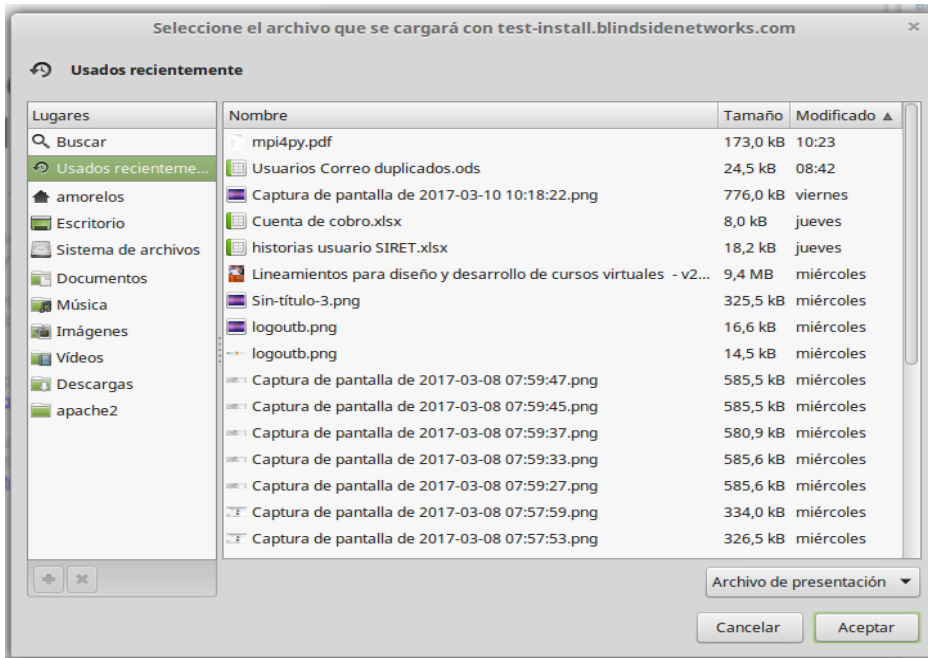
Seleccione el archivo que se cargará con test-install.blindsidenetworks.com

×

Usados recientemente

Lugares
Buscar
Usados recienteme...
amorelos
Escritorio
Sistema de archivos
Documentos
Música
Imágenes
Vídeos
Descargas
apache2

| Nombre | Tamaño | Modificado ▲ |
|---|---|---|
| mpi4py.pdf | 173,0 kB | 10:23 |
| Usuarios Correo duplicados.ods | 24,5 kB | 08:42 |
| Captura de pantalla de 2017-03-10 10:18:22.png | 776,0 kB | viernes |
| Cuenta de cobro.xlsx | 8,0 kB | jueves |
| historias usuario SIRET.xlsx | 18,2 kB | jueves |
| Lineamientos para diseño y desarrollo de cursos virtuales - v2... | 9,4 MB | miércoles |
| Sin-título-3.png | 325,5 kB | miércoles |
| logoutb.png | 16,6 kB | miércoles |
| logoutb.png | 14,5 kB | miércoles |
| Captura de pantalla de 2017-03-08 07:59:47.png | 585,5 kB | miércoles |
| Captura de pantalla de 2017-03-08 07:59:45.png | 585,5 kB | miércoles |
| Captura de pantalla de 2017-03-08 07:59:37.png | 580,9 kB | miércoles |
| Captura de pantalla de 2017-03-08 07:59:33.png | 585,6 kB | miércoles |
| Captura de pantalla de 2017-03-08 07:59:27.png | 585,6 kB | miércoles |
| Captura de pantalla de 2017-03-08 07:57:59.png | 334,0 kB | miércoles |
| Captura de pantalla de 2017-03-08 07:57:53.png | 326,5 kB | miércoles |

Archivo de presentación

Cancelar
Aceptar